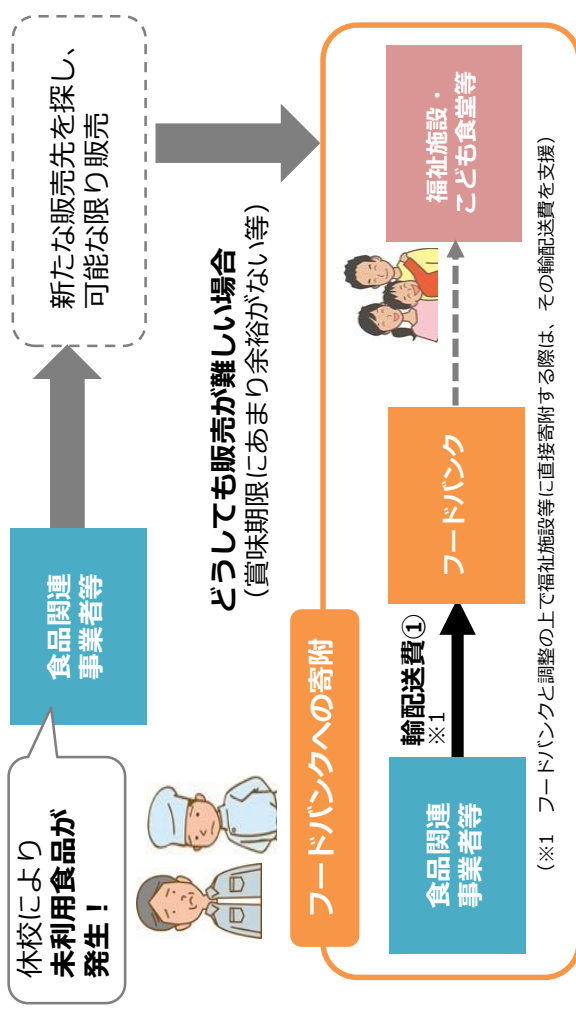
休校により未利用食品が発生！

食品関連事業者等

新たな販売先を探し、可能な限り販売

どうしても販売が難しい場合
（賞味期限にあまり余裕がない等）

フードバンクへの寄附

食品関連事業者等

輸配送費①
※1

フードバンク

福祉施設・こども食堂等

（※1　フードバンクと調整の上で福祉施設等に直接寄附する際は、その輸配送費を支援）